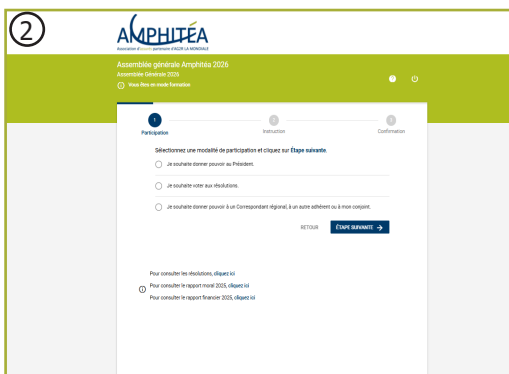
②

AMPHITÉA

Association d'épargnants partenaire d'AGIR LA MONDIALE

Assemblée générale Amphitéa 2026

Assemblée Générale 2026

Vous êtes en mode formation

1 Participation

2 Instruction

3 Confirmation

Sélectionnez une modalité de participation et cliquez sur Étape suivante.

Je souhaite donner pouvoir au Président.

Je souhaite voter aux résolutions.

Je souhaite donner pouvoir à un Correspondant régional, à un autre adhérent ou à mon conjoint.

RETOUR

ÉTAPE SUIVANTE →

Pour consulter les résolutions, cliquez ici

Pour consulter le rapport moral 2025, cliquez ici

Pour consulter le rapport financier 2025, cliquez ici